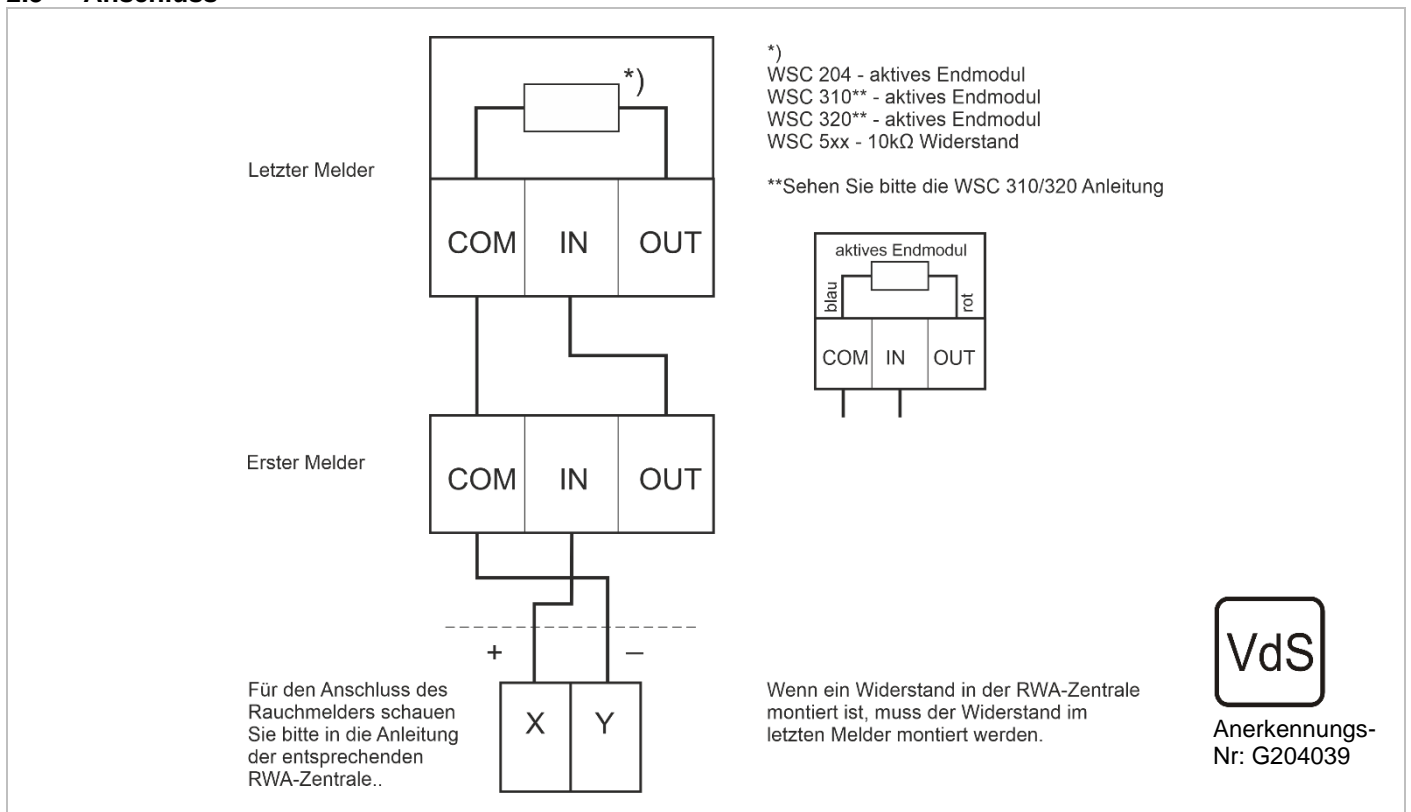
2.5 Anschluss

*)

WSC 204 - aktives Endmodul
WSC 310** - aktives Endmodul
WSC 320** - aktives Endmodul
WSC 5xx - 10kΩ Widerstand

**Sehen Sie bitte die WSC 310/320 Anleitung

Letzter Melder

COM IN OUT

aktives Endmodul

blau rot

COM IN OUT

Erster Melder

COM IN OUT

+ –

X Y

Für den Anschluss des Rauchmelders schauen Sie bitte in die Anleitung der entsprechenden RWA-Zentrale..

Wenn ein Widerstand in der RWA-Zentrale montiert ist, muss der Widerstand im letzten Melder montiert werden.

VdS

Anerkennungs-Nr: G204039